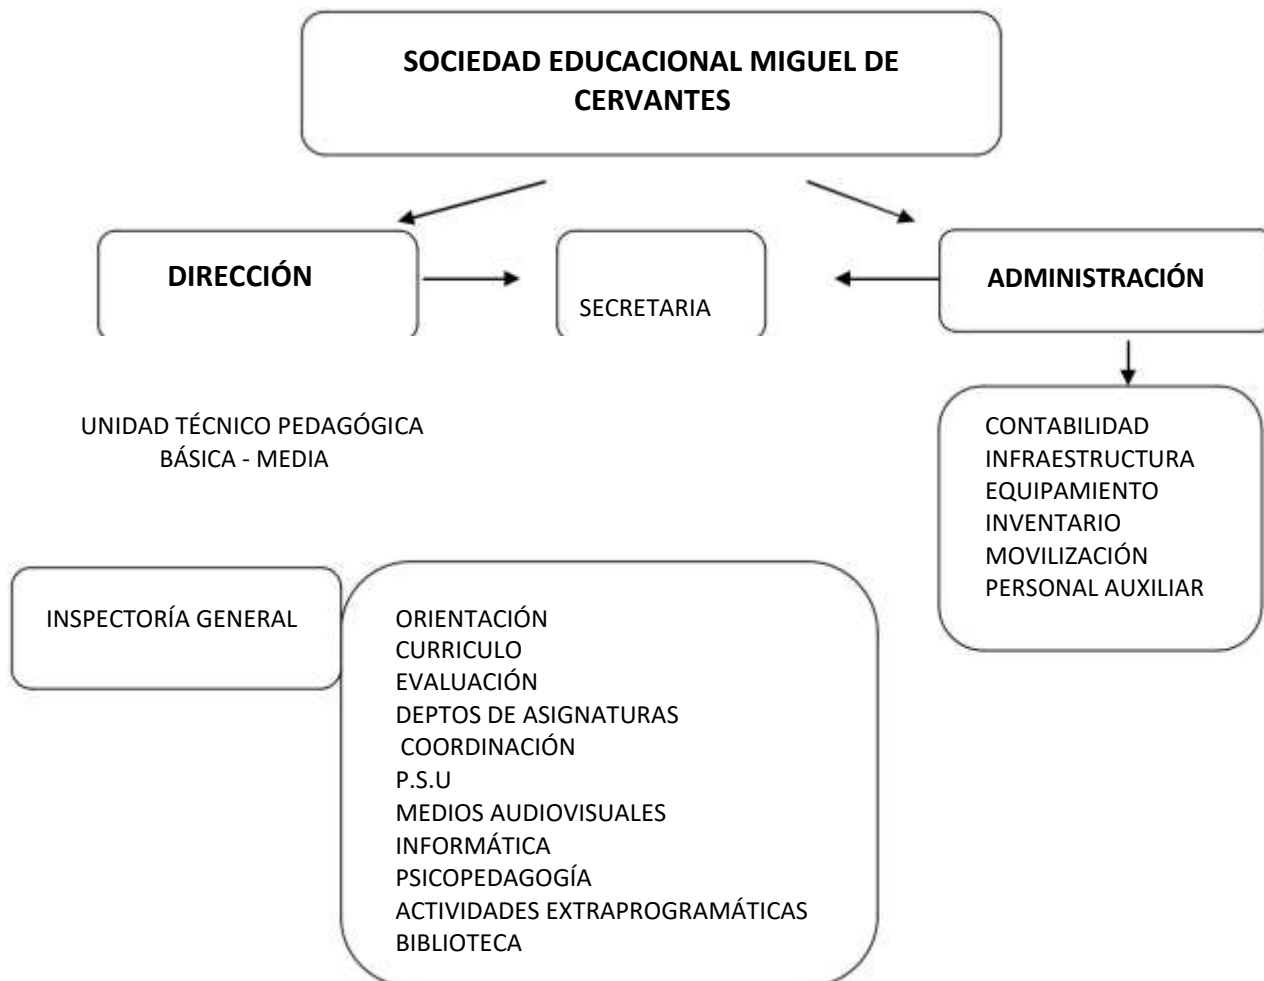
SOCIEDAD EDUCACIONAL MIGUEL DE CERVANTES

DIRECCIÓN

SECRETARIA

ADMINISTRACIÓN

UNIDAD TÉCNICO PEDAGÓGICA
BÁSICA - MEDIA

CONTABILIDAD
INFRAESTRUCTURA
EQUIPAMIENTO
INVENTARIO
MOVILIZACIÓN
PERSONAL AUXILIAR

INSPECTORÍA GENERAL

ORIENTACIÓN
CURRICULO
EVALUACIÓN
DEPTOS DE ASIGNATURAS
COORDINACIÓN
P.S.U
MEDIOS AUDIOVISUALES
INFORMÁTICA
PSICOPEDAGOGÍA
ACTIVIDADES EXTRAPROGRAMÁTICAS
BIBLIOTECA